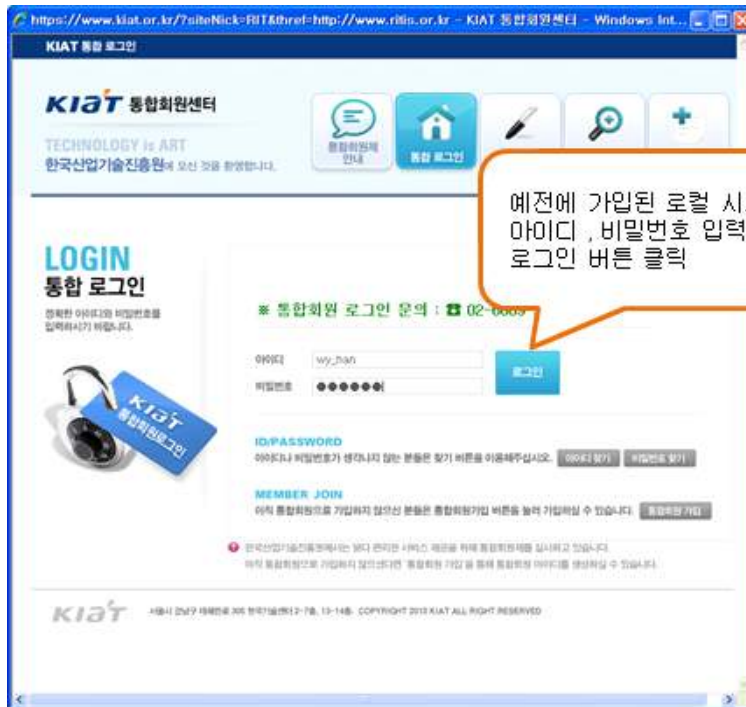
https://www.kiat.or.kr/?siteNick=RIT&thref=http://www.ritis.or.kr - KIAT 통합회원센터 - Windows Int...

KIAT 통합 로그인

KIAT 통합회원센터

TECHNOLOGY is ART

한국산업기술진흥원에 오신 것을 환영합니다.

통합회원제 안내

통합 로그인

예전에 가입된 로컬 시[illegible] 아이디 , 비밀번호 입력 로그인 버튼 클릭

LOGIN

통합 로그인

정확한 아이디와 비밀번호를 입력하시기 바랍니다.

※ 통합회원 로그인 문의 : ☎ 02-6009

아이디 wy_han

비밀번호 ●●●●●●

로그인

KIAT 통합회원로그인

ID/PASSWORD

아이디나 비밀번호가 생각나지 않는 분들은 찾기 버튼을 이용해주십시오. 아이디 찾기 비밀번호 찾기

MEMBER JOIN

아직 통합회원으로 가입하지 않으신 분들은 통합회원가입 버튼을 눌러 가입하실 수 있습니다. 통합회원 가입

한국산업기술진흥원에서는 보다 편리한 서비스 제공을 위해 통합회원제를 실시하고 있습니다. 아직 통합회원으로 가입하지 않으셨다면 통합회원 가입 을 통해 통합회원 아이디를 생성하실 수 있습니다.

KIAT 서울시 강남구 테헤란로 305 한국기술센터 2~7층, 13~14층. COPYRIGHT 2010 KIAT ALL RIGHT RESERVED